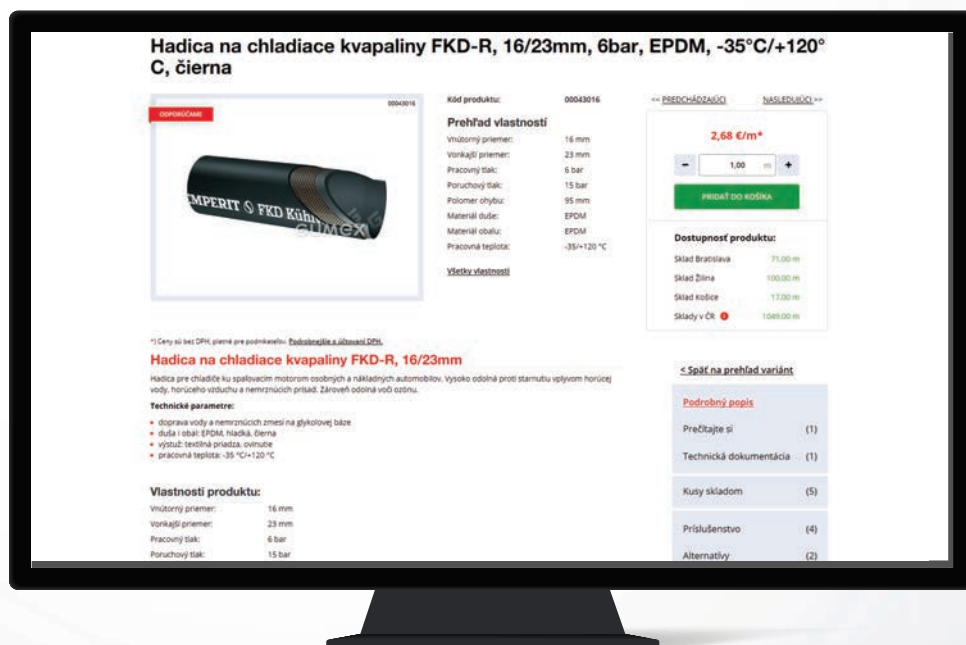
Hadica na chladiace kvapaliny FKD-R, 16/23mm, 6bar, EPDM, -35°C/+120° C, čierna

ODPORÚČAME

00043016

EMPERIT FKD Kühl

Kód produktu: 00043016

Prehľad vlastností

| | |
|---|---|
| Vnútorný priemer: | 16 mm |
| Vonkajší priemer: | 23 mm |
| Pracovný tlak: | 6 bar |
| Poruchový tlak: | 15 bar |
| Polomer ohybu: | 95 mm |
| Materiál duše: | EPDM |
| Materiál obalu: | EPDM |
| Pracovná teplota: | -35/+120 °C |

Všetky vlastnosti

<< PREDCHÁDZAJÚCI NASLEDUJÚCI >>

2,68 €/m*

- 1,00 m +

PRIDAŤ DO KOŠÍKA

Dostupnosť produktu:

| | |
|---|---|
| Sklad Bratislava | 71,00 m |
| Sklad Žilina | 100,00 m |
| Sklad Košice | 17,00 m |
| Sklady v ČR | 1049,00 m |

*) Ceny sú bez DPH, platné pre podnikateľov. Podrobnejšie o účtovaní DPH.

Hadica na chladiace kvapaliny FKD-R, 16/23mm

Hadica pre chladiče ku spaľovacím motorom osobných a nákladných automobilov. Vysoko odolná proti starnutiu vplyvom horúcej vody, horúceho vzduchu a nemrznúcich prísad. Zároveň odolná voči ozónu.

Technické parametre:

- doprava vody a nemrznúcich zmesí na glykolovej báze
- duša i obal: EPDM, hladká, čierna
- výstuž: textilná priadza, ovinutie
- pracovná teplota: -35 °C/+120 °C

< Späť na prehľad variánt

Podrobný popis

Prečítajte si (1)

Technická dokumentácia (1)

Kusy skladom (5)

Príslušenstvo (4)

Alternatívy (2)

Vlastnosti produktu:

| | |
|---|---|
| Vnútorný priemer: | 16 mm |
| Vonkajší priemer: | 23 mm |
| Pracovný tlak: | 6 bar |
| Poruchový tlak: | 15 bar |